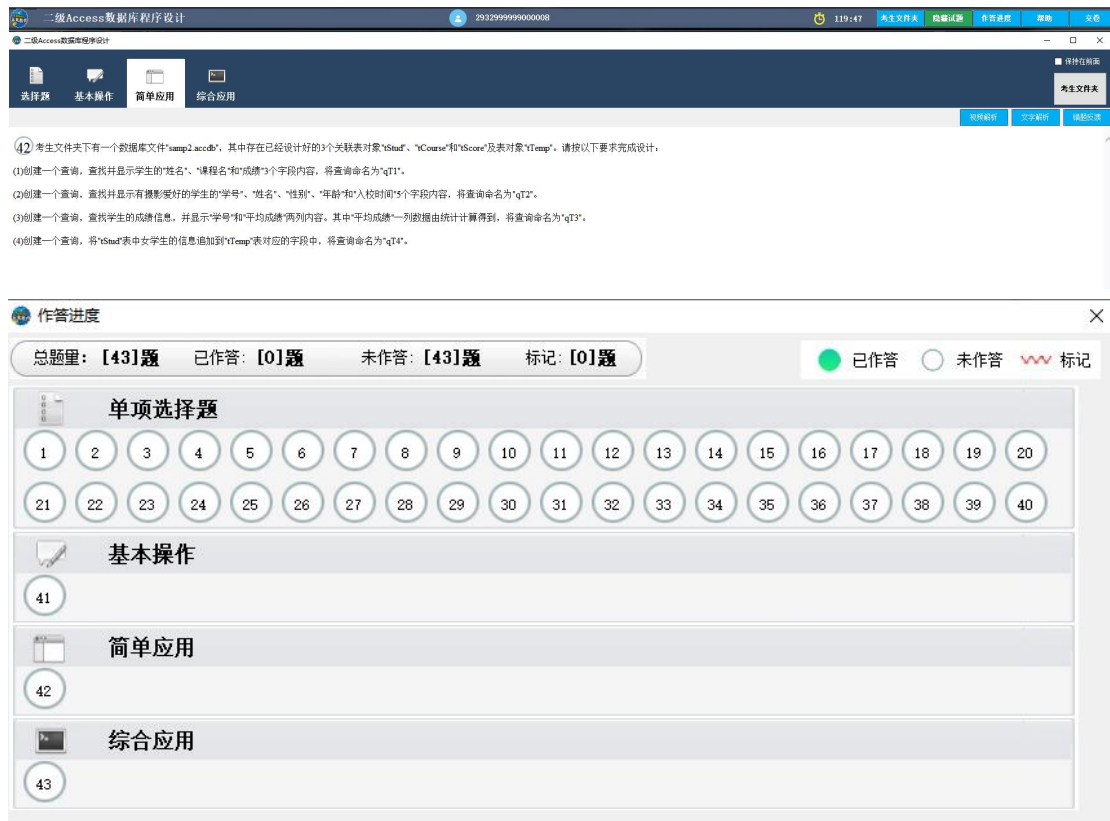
二级Access数据库程序设计　2932999999000008　119:47　考生文件夹　隐藏试题　作答进度　帮助　交卷

二级Access数据库程序设计　—　□　×

选择题　基本操作　简单应用　综合应用

保持在前面

考生文件夹

视频解析　文字解析　错题反馈

42 考生文件夹下有一个数据库文件"samp2.accdb"，其中存在已经设计好的3个关联表对象"tStud"、"tCourse"和"tScore"及表对象"tTemp"。请按以下要求完成设计：

(1)创建一个查询，查找并显示学生的"姓名"、"课程名"和"成绩"3个字段内容，将查询命名为"qT1"。

(2)创建一个查询，查找并显示有摄影爱好的学生的"学号"、"姓名"、"性别"、"年龄"和"入校时间"5个字段内容，将查询命名为"qT2"。

(3)创建一个查询，查找学生的成绩信息，并显示"学号"和"平均成绩"两列内容。其中"平均成绩"一列数据由统计计算得到，将查询命名为"qT3"。

(4)创建一个查询，将"tStud"表中女学生的信息追加到"tTemp"表对应的字段中，将查询命名为"qT4"。

作答进度　×

总题量：[43]题　已作答：[0]题　未作答：[43]题　标记：[0]题

已作答　未作答　标记

单项选择题

1 2 3 4 5 6 7 8 9 10 11 12 13 14 15 16 17 18 19 20

21 22 23 24 25 26 27 28 29 30 31 32 33 34 35 36 37 38 39 40

基本操作

41

简单应用

42

综合应用

43